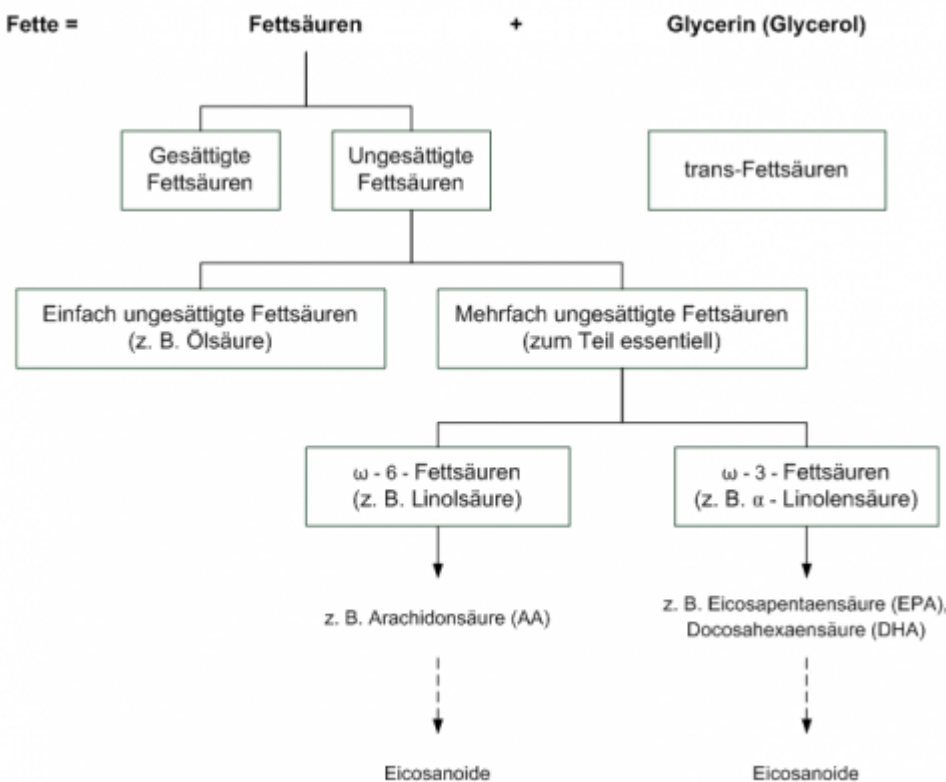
Fette = Fettsäuren + Glycerin (Glycerol)

Gesättigte Fettsäuren

Ungesättigte Fettsäuren

trans-Fettsäuren

Einfach ungesättigte Fettsäuren (z. B. Ölsäure)

Mehrfach ungesättigte Fettsäuren (zum Teil essentiell)

ω - 6 - Fettsäuren (z. B. Linolsäure)

ω - 3 - Fettsäuren (z. B. α - Linolensäure)

z. B. Arachidonsäure (AA)

z. B. Eicosapentaensäure (EPA), Docosahexaensäure (DHA)

Eicosanoide

Eicosanoide